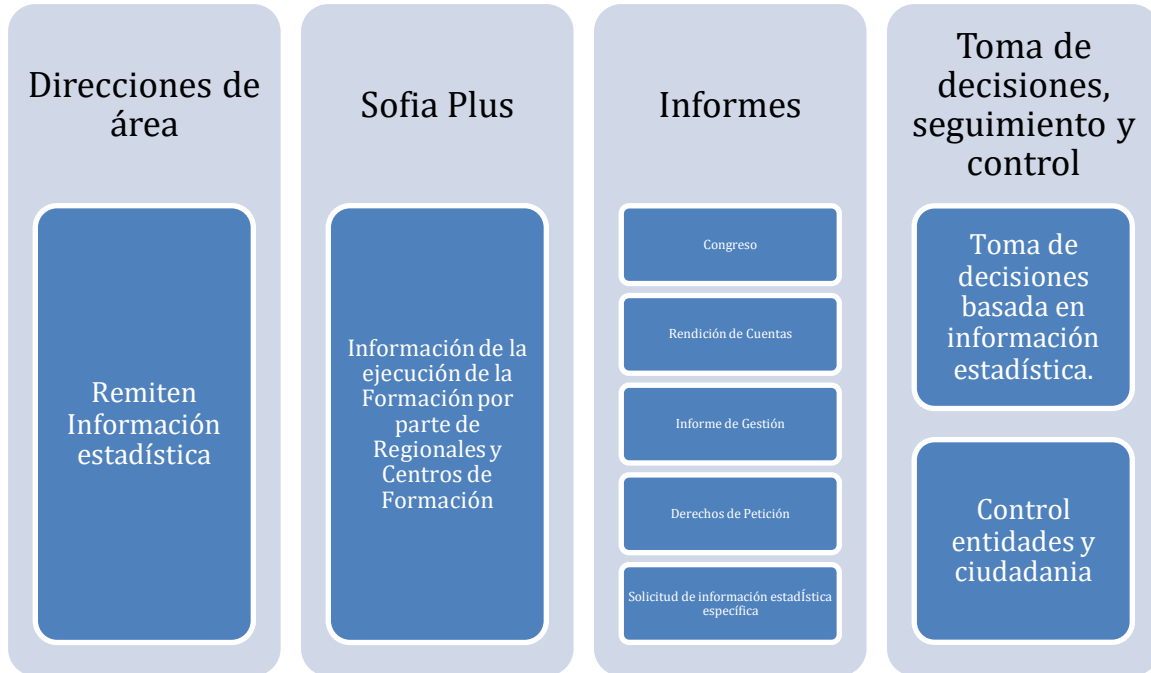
Direcciones de área

Remiten Información estadística

Sofia Plus

Información de la ejecución de la Formación por parte de Regionales y Centros de Formación

Informes

Congreso

Rendición de Cuentas

Informe de Gestión

Derechos de Petición

Solicitud de información estadÍstica específica

Toma de decisiones, seguimiento y control

Toma de decisiones basada en información estadística.

Control entidades y ciudadania